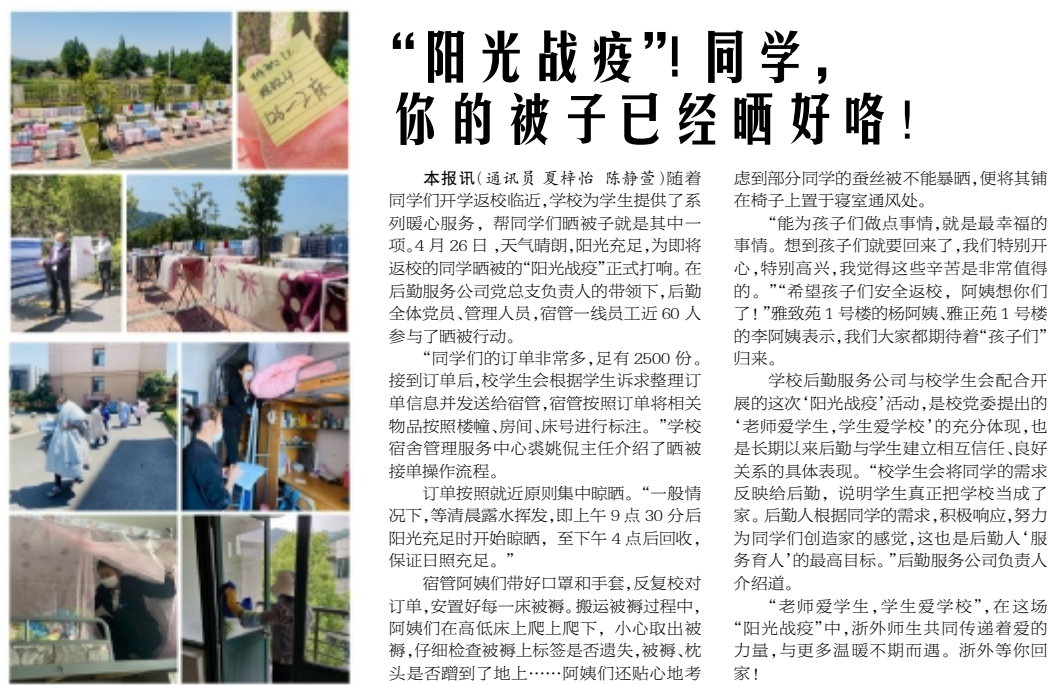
“阳光战疫”！同学，你的被子已经晒好咯！

本报讯（通讯员 夏梓怡 陈静萱）随着同学们开学返校临近，学校为学生提供了系列暖心服务，帮同学们晒被子就是其中一项。4月26日，天气晴朗，阳光充足，为即将返校的同学晒被的“阳光战疫”正式打响。在后勤服务公司党总支负责人的带领下，后勤全体党员、管理人员，宿管一线员工近60人参与了晒被行动。

“同学们的订单非常多，足有2500份。接到订单后，校学生会根据学生诉求整理订单信息并发送给宿管，宿管按照订单将相关物品按照楼幢、房间、床号进行标注。”学校宿舍管理服务中心裘姚侃主任介绍了晒被接单操作流程。

订单按照就近原则集中晾晒。“一般情况下，等清晨露水挥发，即上午9点30分后阳光充足时开始晾晒，至下午4点后回收，保证日照充足。”

宿管阿姨们带好口罩和手套，反复校对订单，安置好每一床被褥。搬运被褥过程中，阿姨们在高低床上爬上爬下，小心取出被褥，仔细检查被褥上标签是否遗失，被褥、枕头是否蹭到了地上……阿姨们还贴心地考虑到部分同学的蚕丝被不能暴晒，便将其铺在椅子上置于寝室通风处。

“能为孩子们做点事情，就是最幸福的事情。想到孩子们就要回来了，我们特别开心，特别高兴，我觉得这些辛苦是非常值得的。”“希望孩子们安全返校，阿姨想你们了！”雅致苑1号楼的杨阿姨、雅正苑1号楼的李阿姨表示，我们大家都期待着“孩子们”归来。

学校后勤服务公司与校学生会配合开展的这次‘阳光战疫’活动，是校党委提出的‘老师爱学生，学生爱学校’的充分体现，也是长期以来后勤与学生建立相互信任、良好关系的具体表现。“校学生会将同学的需求反映给后勤，说明学生真正把学校当成了家。后勤人根据同学的需求，积极响应，努力为同学们创造家的感觉，这也是后勤人‘服务育人’的最高目标。”后勤服务公司负责人介绍道。

“老师爱学生，学生爱学校”，在这场“阳光战疫”中，浙外师生共同传递着爱的力量，与更多温暖不期而遇。浙外等你回家！

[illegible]
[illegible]
B6-2床